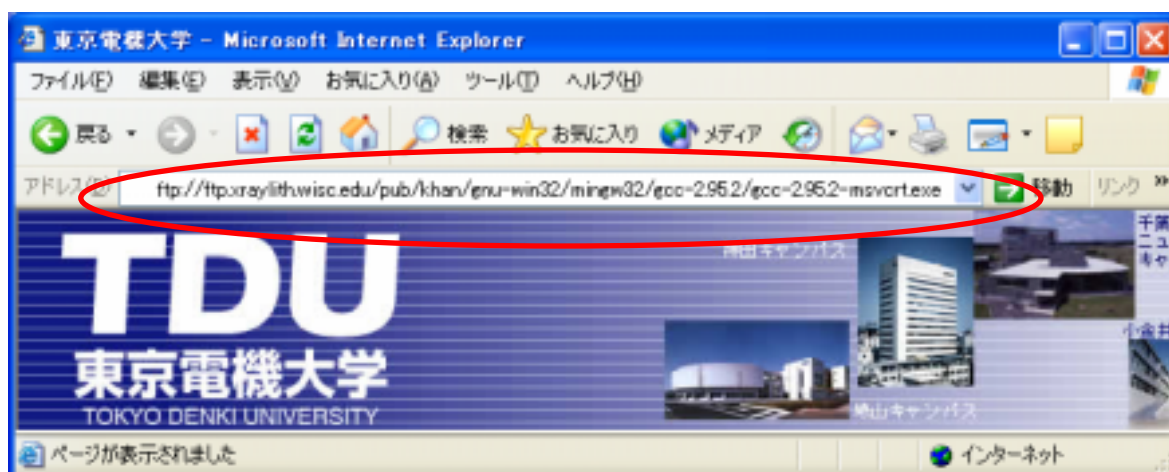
東京電機大学 - Microsoft Internet Explorer

ファイル(F) 編集(E) 表示(V) お気に入り(A) ツール(T) ヘルプ(H)

戻る 検索 お気に入り メディア

アドレス(D) ftp://ftp.xraylith.wisc.edu/pub/khan/gnu-win32/mingw32/gcc-2.95.2/gcc-2.95.2-msvcrt.exe 移動 リンク

TDU
東京電機大学
TOKYO DENKI UNIVERSITY

神田キャンパス

鳩山キャンパス

千葉
ニュ
キャ

小金井

ページが表示されました

インターネット